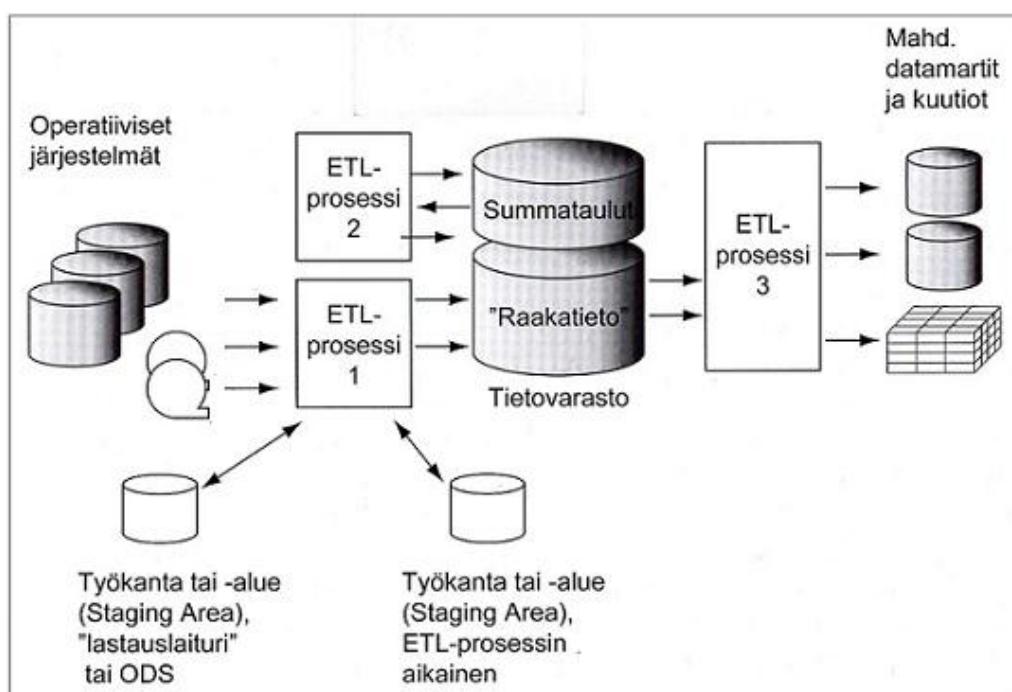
Mahd. datamartit ja kuutiot

Operatiiviset järjestelmät

ETL-prosessi 2

Summataulut

ETL-prosessi 3

ETL-prosessi 1

"Raakatieto"

Tietovarasto

Työkanta tai -alue (Staging Area), "lastauslaituri" tai ODS

Työkanta tai -alue (Staging Area), ETL-prosessin aikainen